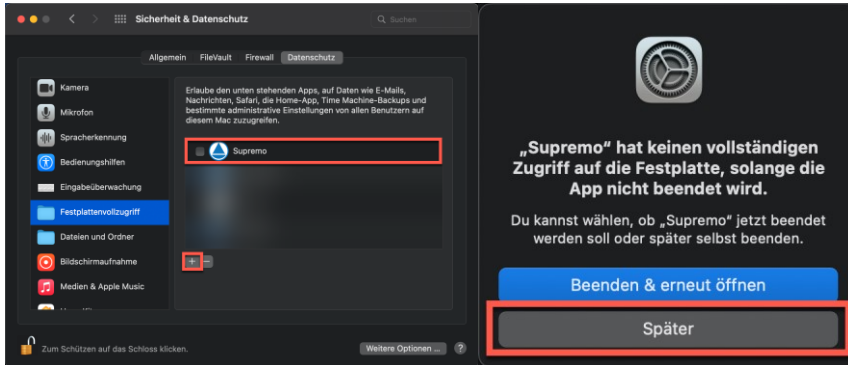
Sicherheit & Datenschutz

Suchen

Allgemein FileVault Firewall Datenschutz

Kamera
Mikrofon
Spracherkennung
Bedienungshilfen
Eingabeüberwachung
Festplattenvollzugriff
Dateien und Ordner
Bildschirmaufnahme
Medien & Apple Music
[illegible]

Erlaube den unten stehenden Apps, auf Daten wie E-Mails, Nachrichten, Safari, die Home-App, Time Machine-Backups und bestimmte administrative Einstellungen von allen Benutzern auf diesem Mac zuzugreifen.

Supremo

+ −

Zum Schützen auf das Schloss klicken.

Weitere Optionen ...

?

„Supremo“ hat keinen vollständigen Zugriff auf die Festplatte, solange die App nicht beendet wird.

Du kannst wählen, ob „Supremo“ jetzt beendet werden soll oder später selbst beenden.

Beenden & erneut öffnen

Später